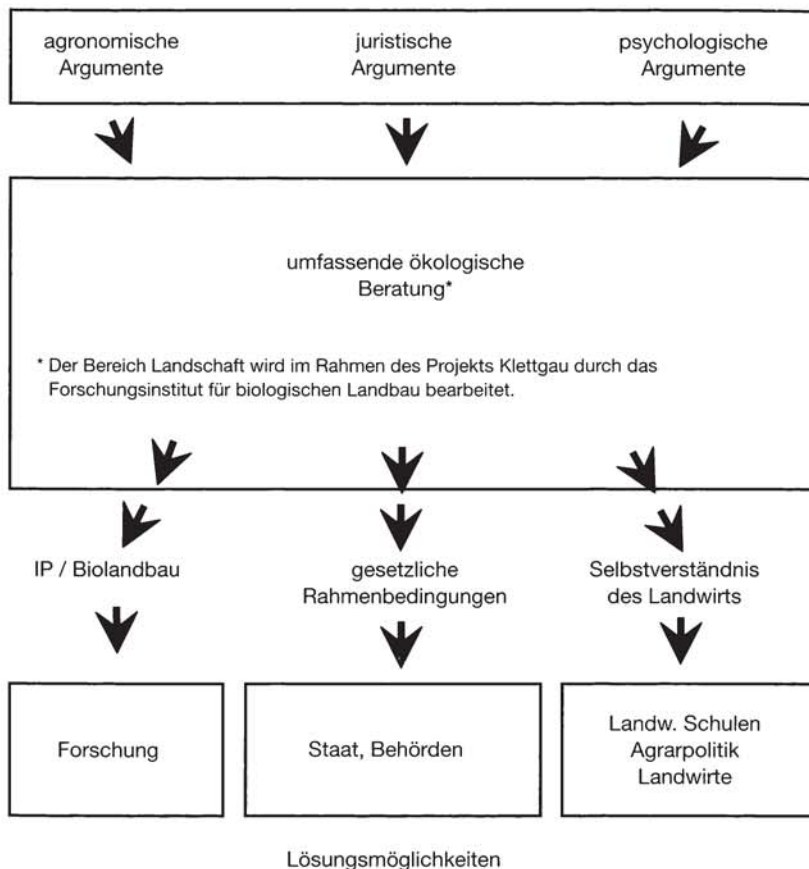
agronomische Argumente

juristische Argumente

psychologische Argumente

umfassende ökologische Beratung*

* Der Bereich Landschaft wird im Rahmen des Projekts Klettgau durch das Forschungsinstitut für biologischen Landbau bearbeitet.

IP / Biolandbau

gesetzliche Rahmenbedingungen

Selbstverständnis des Landwirts

Forschung

Staat, Behörden

Landw. Schulen
Agrarpolitik
Landwirte

Lösungsmöglichkeiten